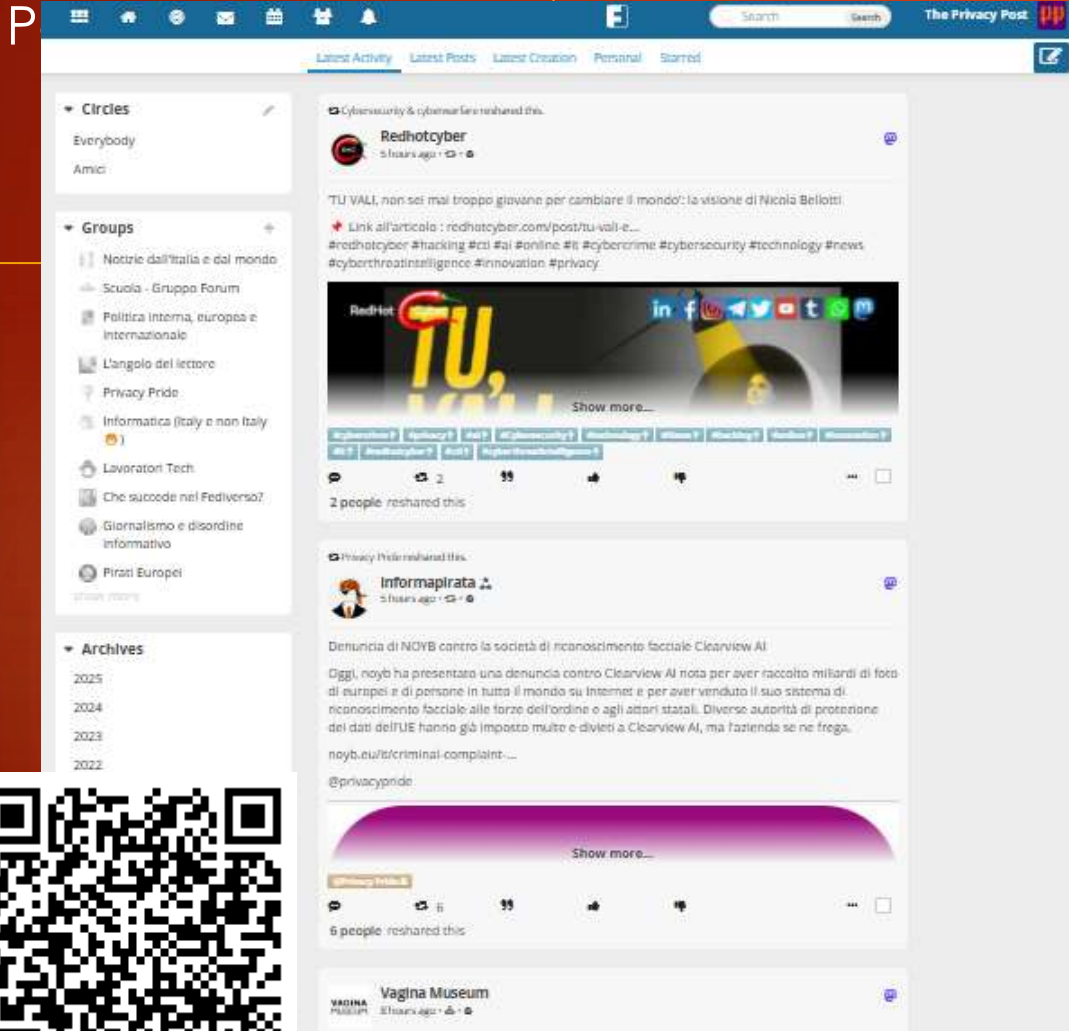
P

Search Search The Privacy Post

Latest Activity Latest Posts Latest Creation Personal Starred

Circles
Everybody
Amici

Groups
Notizie dall'Italia e dal mondo
Scuola - Gruppo Forum
Politica interna, europea e internazionale
L'angolo del lettore
Privacy Pride
Informatica (Italy e non Italy)
Lavoratori Tech
Che succede nel Fediverso?
Giornalismo e disordine informativo
Pirati Europei
show more

Archives
2025
2024
2023
2022

Cybersecurity & cyberwarfare reshared this.
Redhotcyber
5 hours ago

'TU VALI, non sei mai troppo giovane per cambiare il mondo': la visione di Nicola Bellotti

Link all'articolo : redhotcyber.com/post/tu-vali-e-...
#redhotcyber #hacking #cti #ai #online #it #cybercrime #cybersecurity #technology #news #cyberthreatintelligence #innovation #privacy

RedHot TU,
Show more...

2
2 people reshared this

Privacy Pride reshared this.
Informapirata
5 hours ago

Denuncia di NOYB contro la società di riconoscimento facciale Clearview AI

Oggi, noyb ha presentato una denuncia contro Clearview AI nota per aver raccolto miliardi di foto di europei e di persone in tutto il mondo su Internet e per aver venduto il suo sistema di riconoscimento facciale alle forze dell'ordine e agli attori statali. Diverse autorità di protezione dei dati dell'UE hanno già imposto multe e divieti a Clearview AI, ma l'azienda se ne frega.

noyb.eu/it/criminal-complaint-...

@privacypride

Show more...

@Privacy Pride
6
6 people reshared this

Vagina Museum
8 hours ago